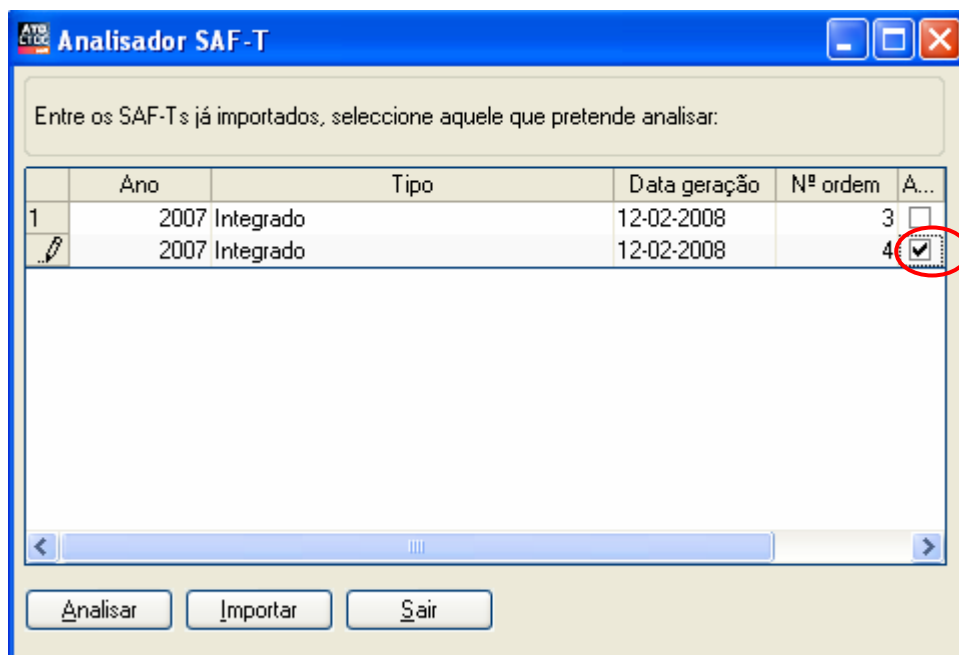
Analisador SAF-T

Entre os SAF-Ts já importados, seleccione aquele que pretende analisar:

| | Ano | Tipo | Data geração | Nº ordem | A... |
|---|---|---|---|---|---|
| 1 | 2007 | Integrado | 12-02-2008 | 3 | |
| | 2007 | Integrado | 12-02-2008 | 4 | ✔ |

Analisar  Importar  Sair